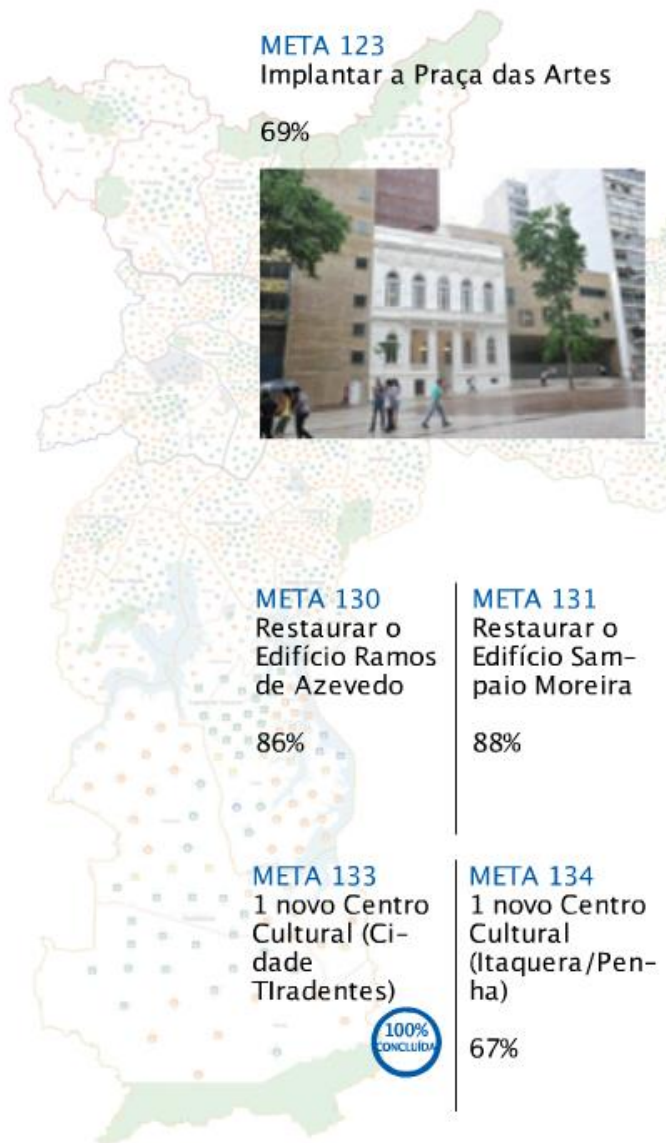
META 123
Implantar a Praça das Artes

69%

META 130
Restaurar o Edifício Ramos de Azevedo

86%

META 131
Restaurar o Edifício Sampaio Moreira

88%

META 133
1 novo Centro Cultural (Cidade TIradentes)

100% CONCLUÍDA

META 134
1 novo Centro Cultural (Itaquera/Penha)

67%